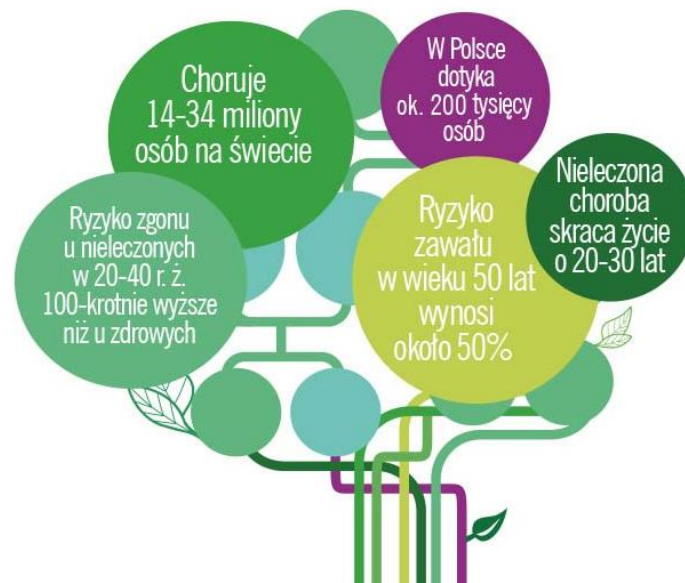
Choruje 14-34 miliony osób na świecie

W Polsce dotyka ok. 200 tysięcy osób

Nieleczona choroba skraca życie o 20-30 lat

Ryzyko zgonu u nieleczonych w 20-40 r. ż. 100-krotnie wyższe niż u zdrowych

Ryzyko zawału w wieku 50 lat wynosi około 50%